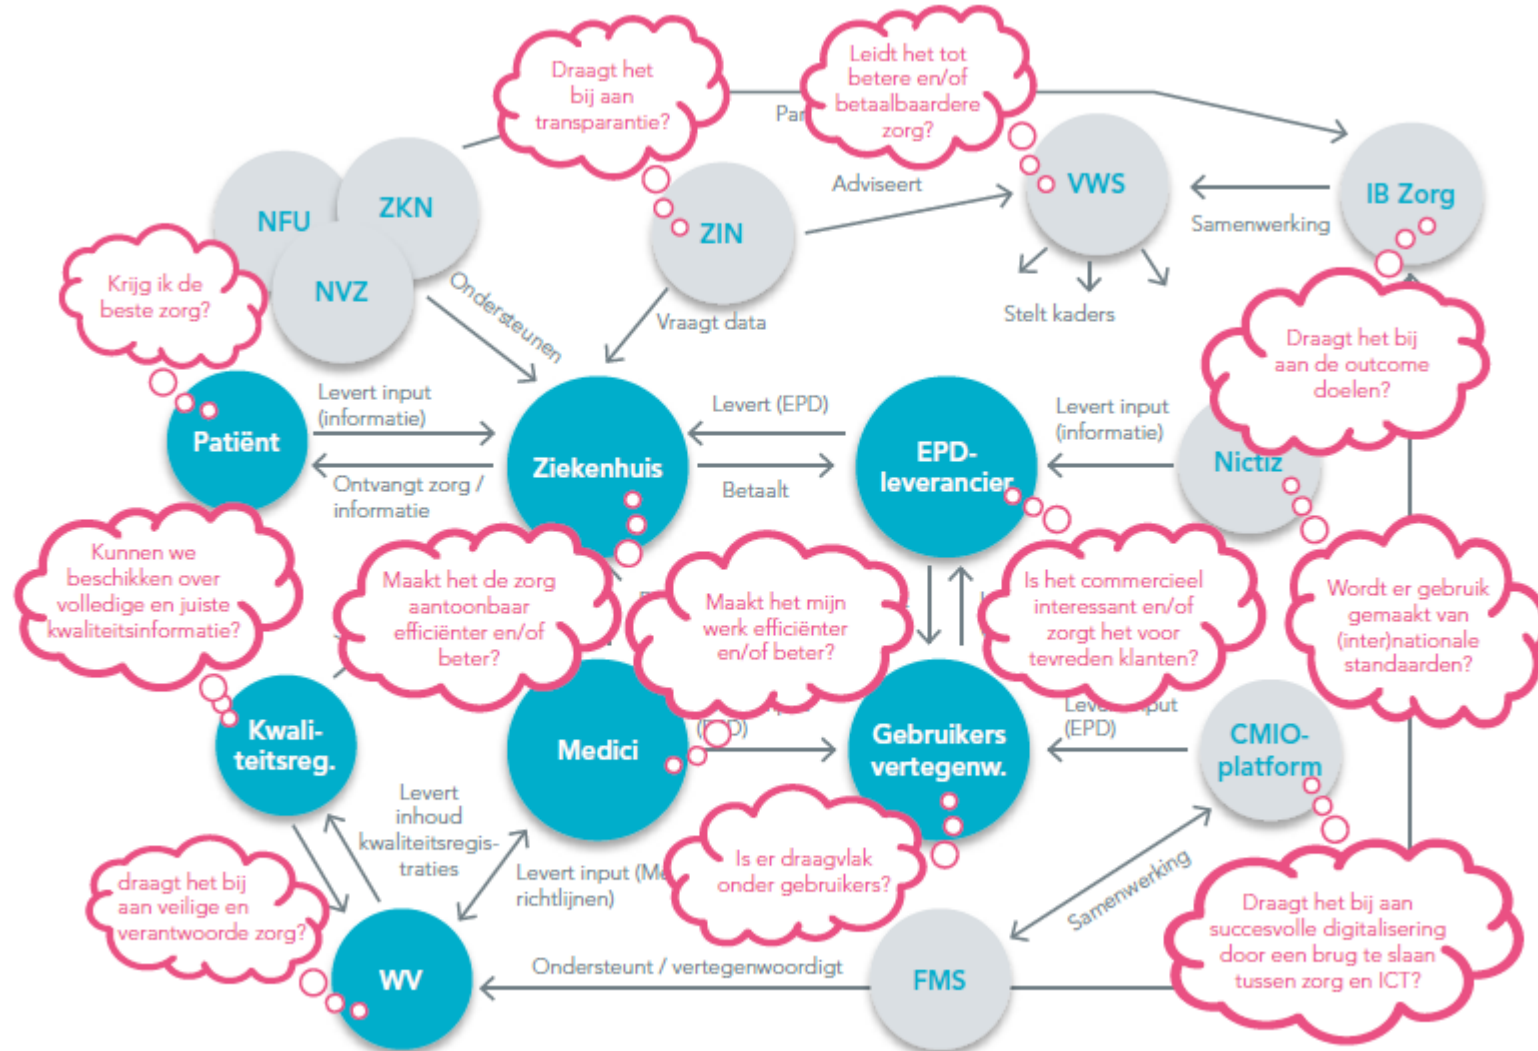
Draagt het bij aan transparantie?

Leidt het tot betere en/of betaalbaardere zorg?

Par

NFU

ZKN

NVZ

ZIN

Adviseert

VWS

Samenwerking

IB Zorg

Krijg ik de beste zorg?

Ondersteunen

Vraagt data

Stelt kaders

Draagt het bij aan de outcome doelen?

Patiënt

Levert input (informatie)

Ontvangt zorg / informatie

Ziekenhuis

Levert (EPD)

Betaalt

EPD-leverancier

Levert input (informatie)

Nictiz

Kunnen we beschikken over volledige en juiste kwaliteitsinformatie?

Maakt het de zorg aantoonbaar efficiënter en/of beter?

Maakt het mijn werk efficiënter en/of beter?

Is het commercieel interessant en/of zorgt het voor tevreden klanten?

Wordt er gebruik gemaakt van (inter)nationale standaarden?

Kwaliteitsreg.

Medici

(EPD)

Gebruikers vertegenw.

Lev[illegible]put (EPD)

CMIO-platform

Levert inhoud kwaliteitsregistraties

Levert input (M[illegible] richtlijnen)

Is er draagvlak onder gebruikers?

draagt het bij aan veilige en verantwoorde zorg?

Samenwerking

Draagt het bij aan succesvolle digitalisering door een brug te slaan tussen zorg en ICT?

WV

Ondersteunt / vertegenwoordigt

FMS